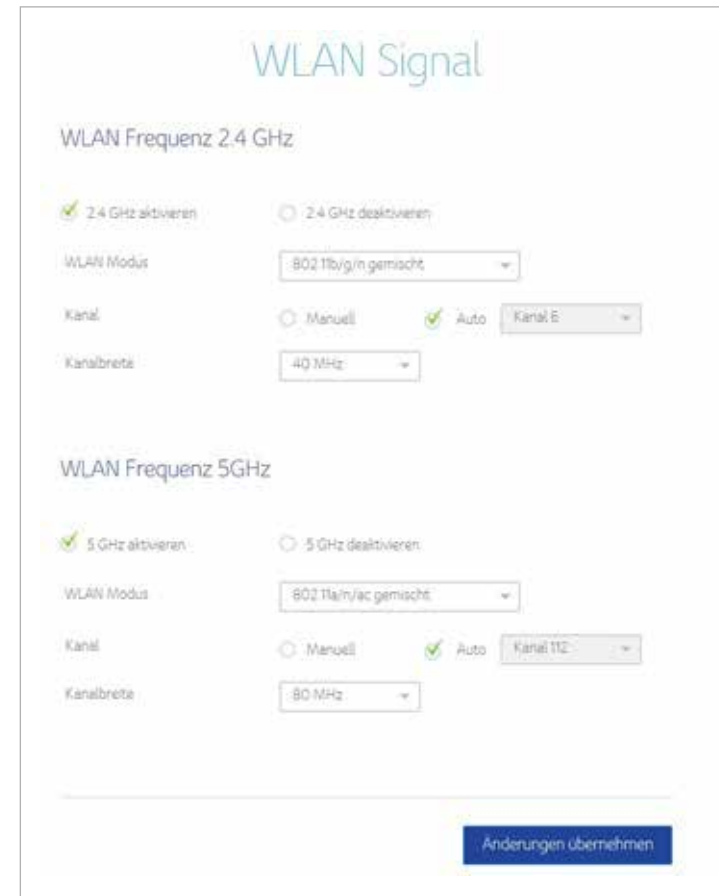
WLAN Signal

WLAN Frequenz 2.4 GHz

2.4 GHz aktivieren

2.4 GHz deaktivieren

WLAN Modus

802 11b/g/n gemischt

Kanal

Manuell

Auto

Kanal 6

Kanalbreite

40 MHz

WLAN Frequenz 5GHz

5 GHz aktivieren

5 GHz deaktivieren

WLAN Modus

802 11a/n/ac gemischt

Kanal

Manuell

Auto

Kanal 112

Kanalbreite

80 MHz

Anderungen übernehmen